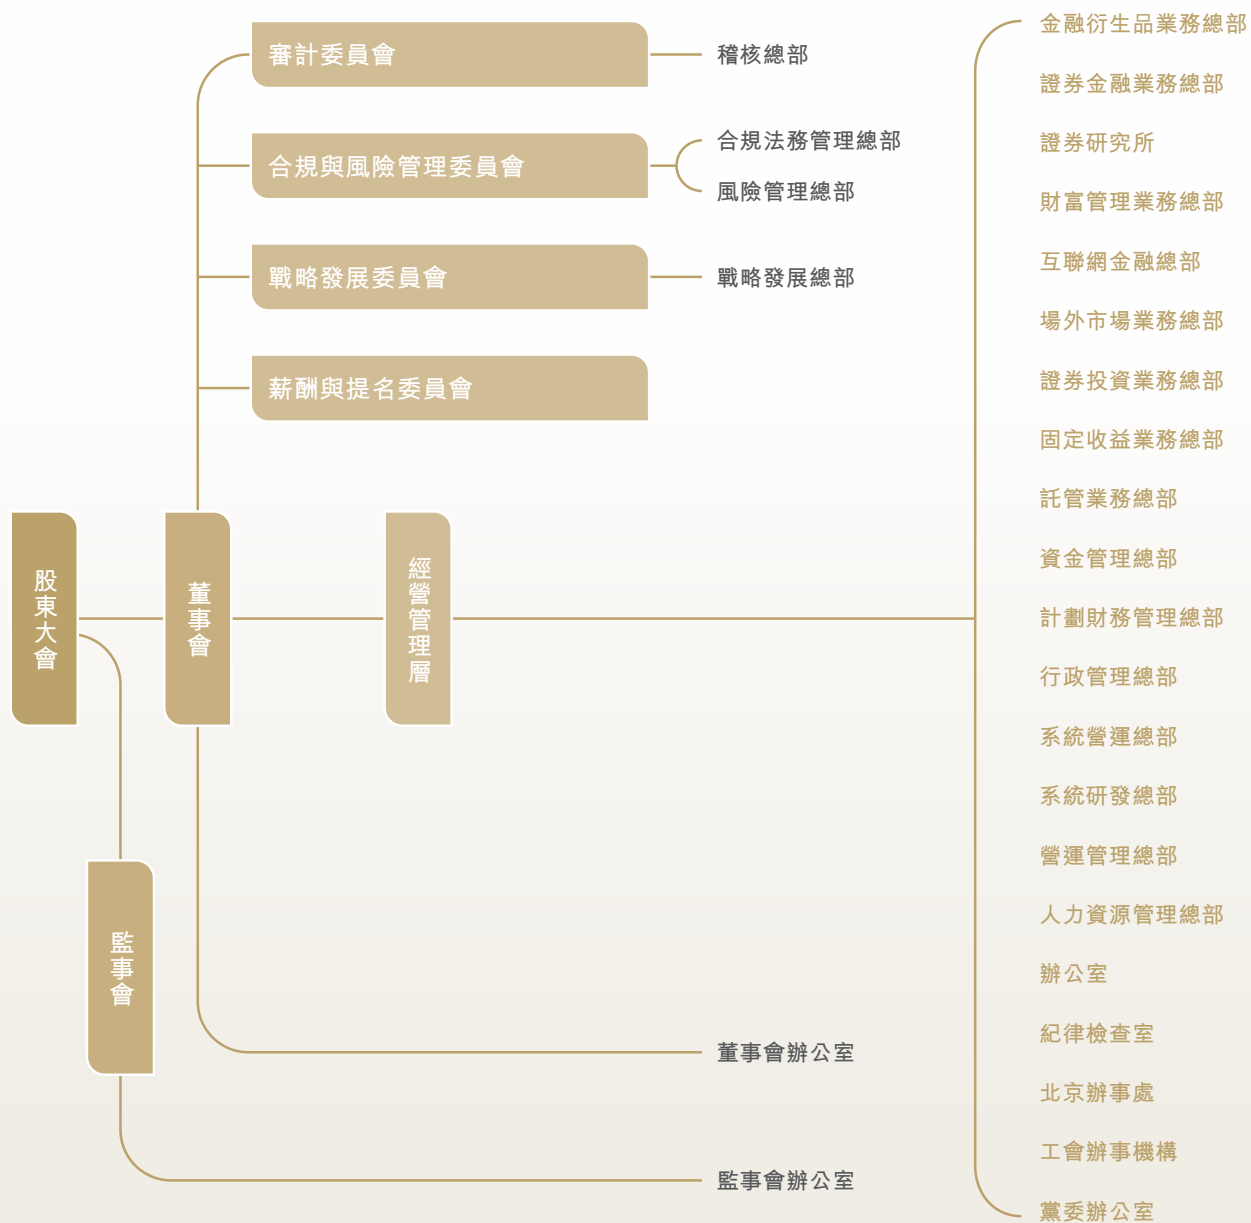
股東大會

董事會

審計委員會

稽核總部

合規與風險管理委員會

合規法務管理總部

風險管理總部

戰略發展委員會

戰略發展總部

薪酬與提名委員會

經營管理層

監事會

董事會辦公室

監事會辦公室

金融衍生品業務總部
證券金融業務總部
證券研究所
財富管理業務總部
互聯網金融總部
場外市場業務總部
證券投資業務總部
固定收益業務總部
託管業務總部
資金管理總部
計劃財務管理總部
行政管理總部
系統營運總部
系統研發總部
營運管理總部
人力資源管理總部
辦公室
紀律檢查室
北京辦事處
工會辦事機構
黨委辦公室